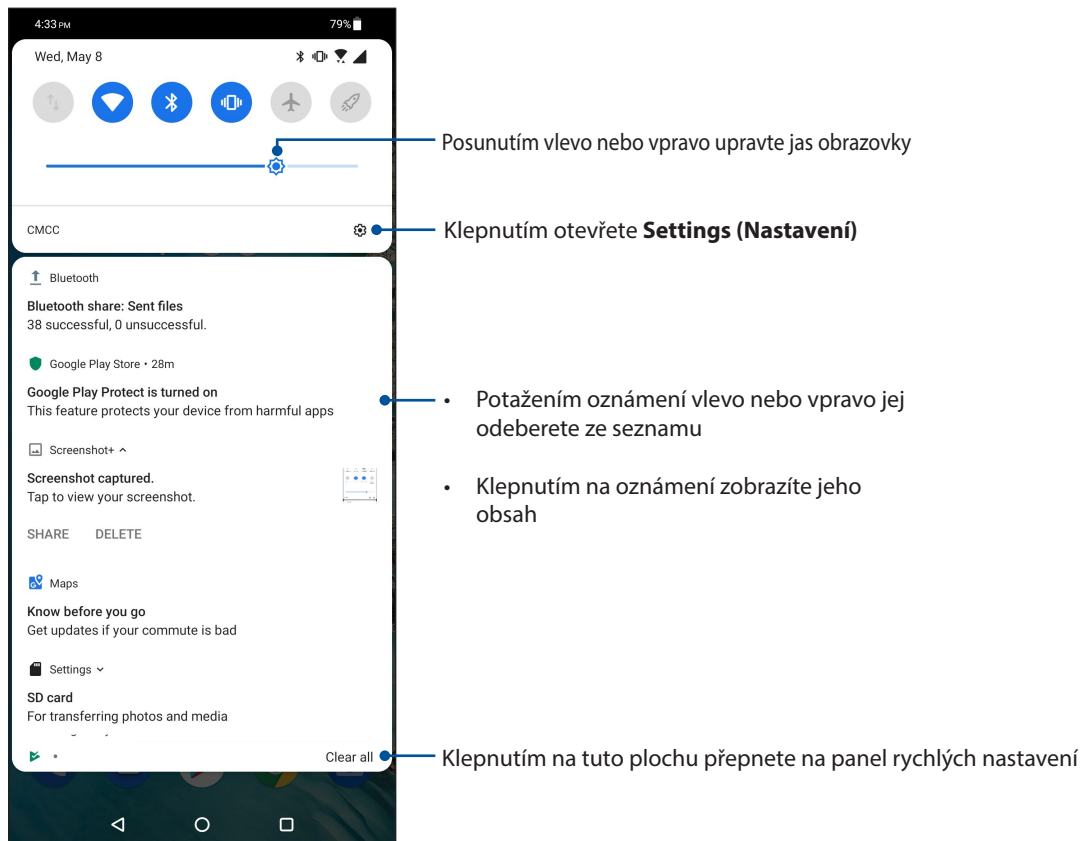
4:33 PM
79%

Wed, May 8

CMCC

Bluetooth
Bluetooth share: Sent files
38 successful, 0 unsuccessful.

Google Play Store • 28m
Google Play Protect is turned on
This feature protects your device from harmful apps

Screenshot+
Screenshot captured.
Tap to view your screenshot.
SHARE DELETE

Maps
Know before you go
Get updates if your commute is bad

Settings
SD card
For transferring photos and media

Clear all

Posunutím vlevo nebo vpravo upravte jas obrazovky

Klepnutím otevřete **Settings (Nastavení)**

• Potažením oznámení vlevo nebo vpravo jej odeberete ze seznamu

• Klepnutím na oznámení zobrazíte jeho obsah

Klepnutím na tuto plochu přepnete na panel rychlých nastavení